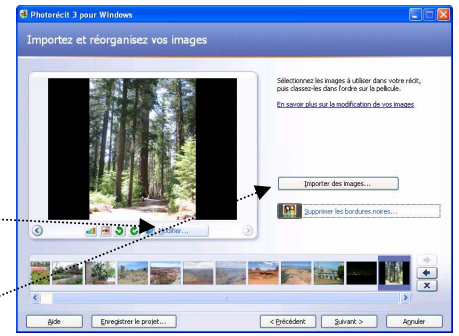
Photorécit 3 pour Windows

Importez et réorganisez vos images

Sélectionnez les images à utiliser dans votre récit, puis classez-les dans l'ordre sur la pellicule.

En savoir plus sur la modification de vos images

Importer des images...

Supprimer les bordures noires...

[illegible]ifier...

Aide

Enregistrer le projet...

< Précédent

Suivant >

Annuler